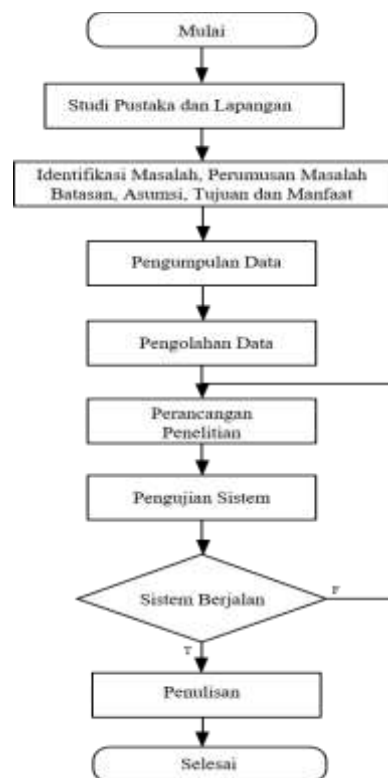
Mulai

Studi Pustaka dan Lapangan

Identifikasi Masalah, Perumusan Masalah Batasan, Asumsi, Tujuan dan Manfaat

Pengumpulan Data

Pengolahan Data

Perancangan Penelitian

Pengujian Sistem

Sistem Berjalan

F

T

Penulisan

Selesai